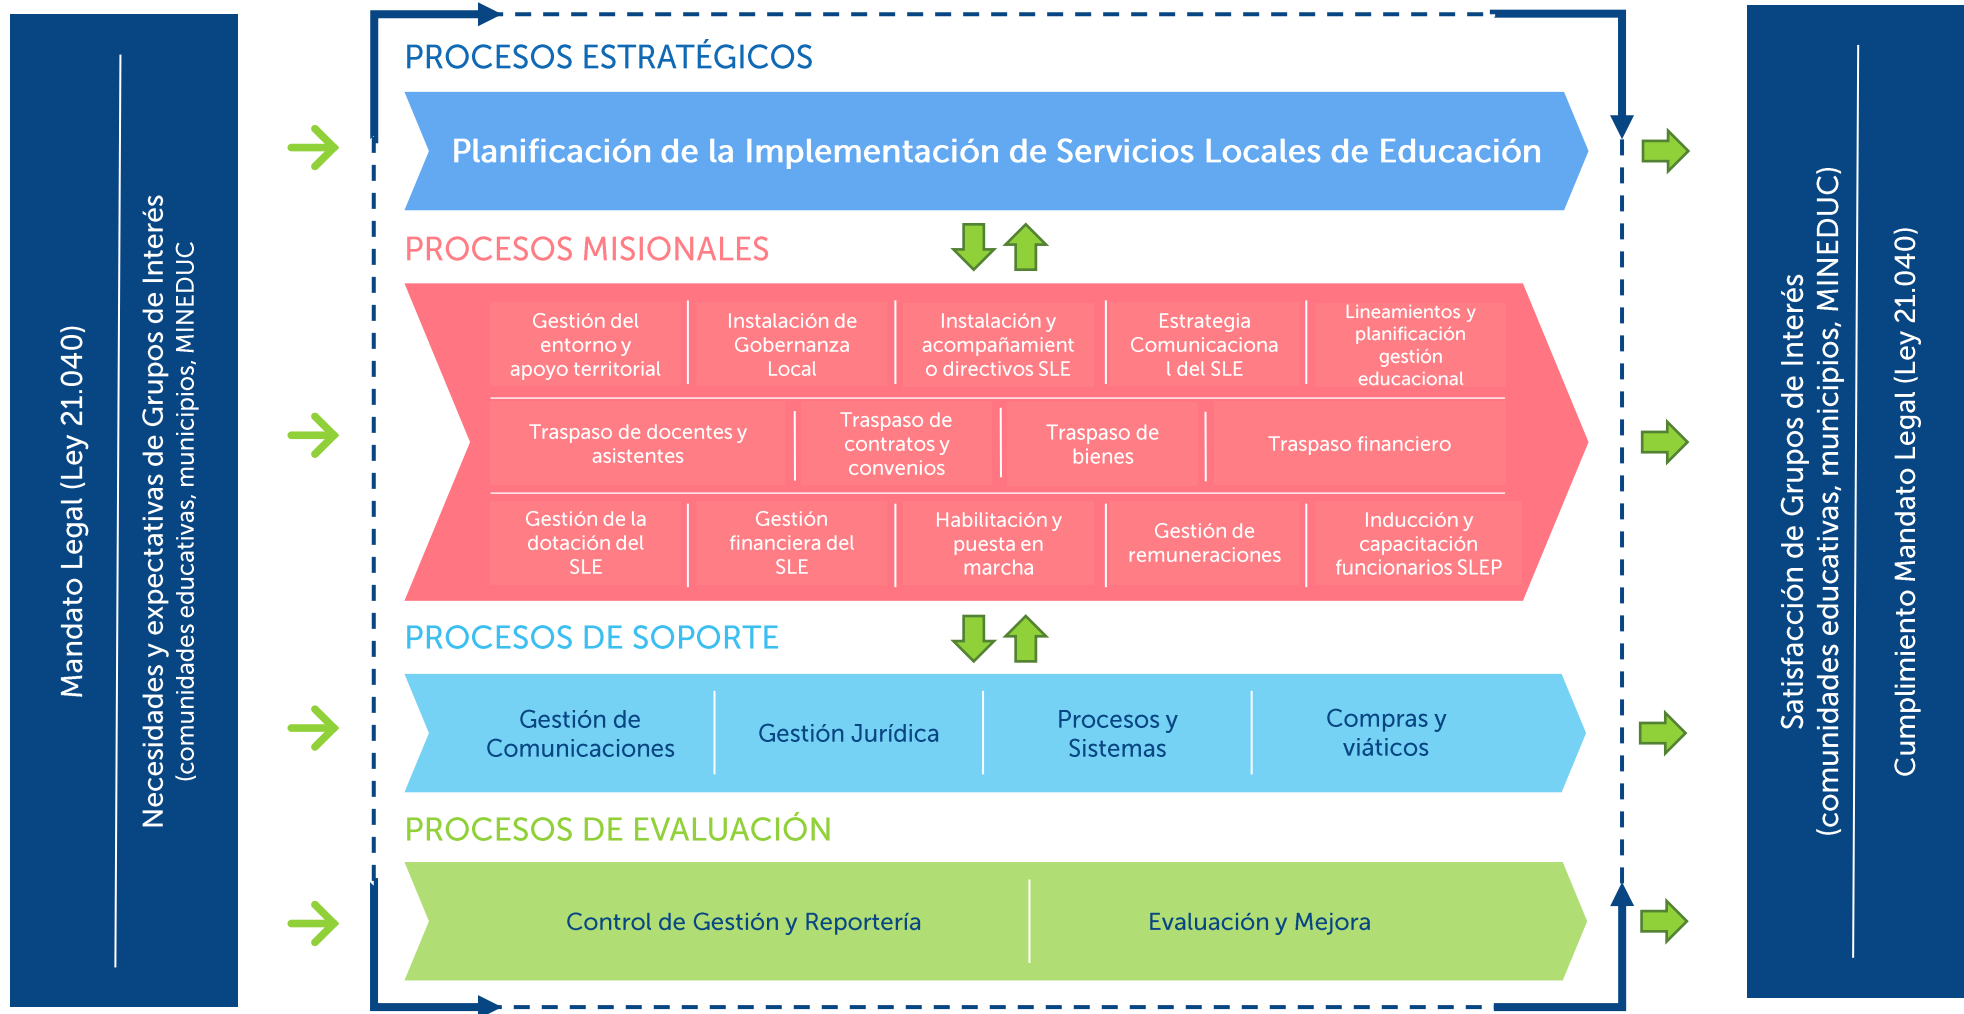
Mandato Legal (Ley 21.040)

Necesidades y expectativas de Grupos de Interés
(comunidades educativas, municipios, MINEDUC

PROCESOS ESTRATÉGICOS

Planificación de la Implementación de Servicios Locales de Educación

PROCESOS MISIONALES

| Gestión del entorno y apoyo territorial | Instalación de Gobernanza Local | Instalación y acompañamiento directivos SLE | Estrategia Comunicacional del SLE | Lineamientos y planificación gestión educacional |
|---|---|---|---|---|

| Traspaso de docentes y asistentes | Traspaso de contratos y convenios | Traspaso de bienes | Traspaso financiero |
|---|---|---|---|

| Gestión de la dotación del SLE | Gestión financiera del SLE | Habilitación y puesta en marcha | Gestión de remuneraciones | Inducción y capacitación funcionarios SLEP |
|---|---|---|---|---|

PROCESOS DE SOPORTE

| Gestión de Comunicaciones | Gestión Jurídica | Procesos y Sistemas | Compras y viáticos |
|---|---|---|---|

PROCESOS DE EVALUACIÓN

| Control de Gestión y Reportería | Evaluación y Mejora |
|---|---|

Satisfacción de Grupos de Interés
(comunidades educativas, municipios, MINEDUC)

Cumplimiento Mandato Legal (Ley 21.040)